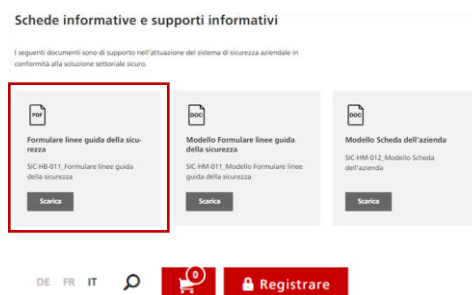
Schede informative e supporti informativi

I seguenti documenti sono di supporto nell'attuazione del sistema di sicurezza aziendale in conformità alla soluzione settoriale sicuro.

PDF

Formulare linee guida della sicurezza

SIC-HB-011_Formulare linee guida della sicurezza

Scarica

DOC

Modello Formulare linee guida della sicurezza

SIC-HM-011_Modello Formulare linee guida della sicurezza

Scarica

DOC

Modello Scheda dell'azienda

SIC-HM-012_Modello Scheda dell'azienda

Scarica

DE FR IT

0

Registrare